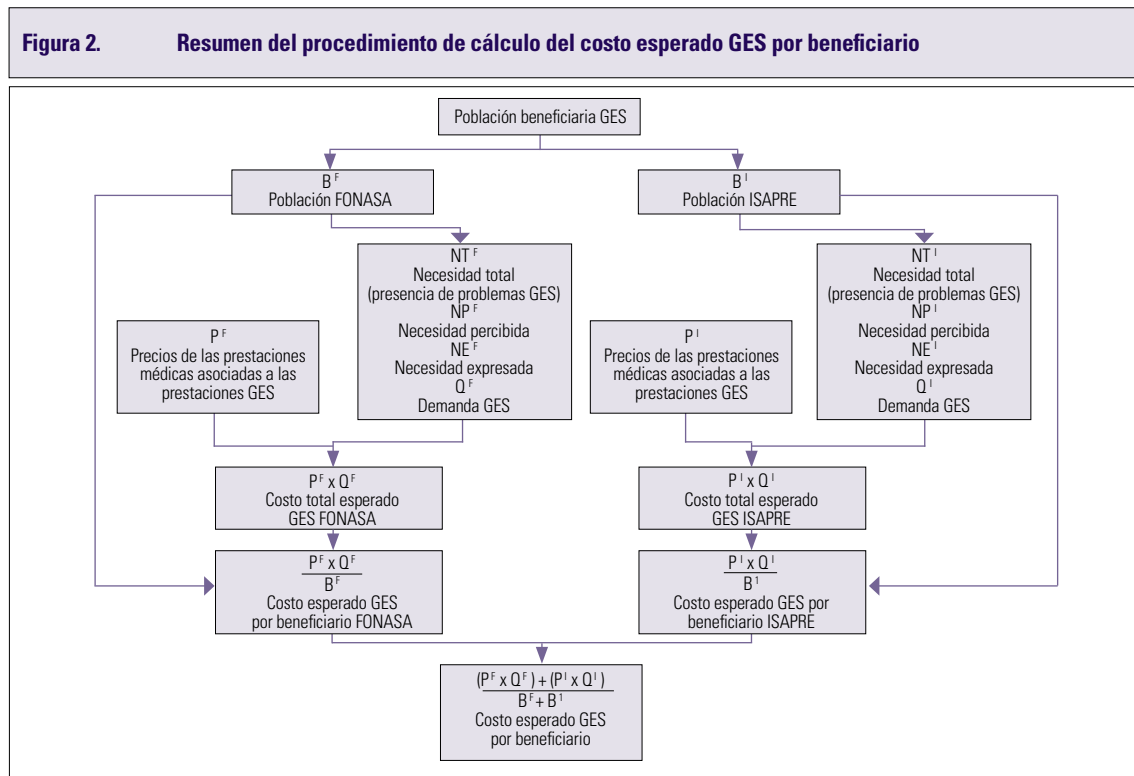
Figura 2. Resumen del procedimiento de cálculo del costo esperado GES por beneficiario

Población beneficiaria GES

$B^F$
Población FONASA

$B^I$
Población ISAPRE

$NT^F$
Necesidad total
(presencia de problemas GES)
$NP^F$
Necesidad percibida
$NE^F$
Necesidad expresada
$Q^F$
Demanda GES

$P^F$
Precios de las prestaciones médicas asociadas a las prestaciones GES

$NT^I$
Necesidad total
(presencia de problemas GES)
$NP^I$
Necesidad percibida
$NE^I$
Necesidad expresada
$Q^I$
Demanda GES

$P^I$
Precios de las prestaciones médicas asociadas a las prestaciones GES

$P^F \times Q^F$
Costo total esperado
GES FONASA

$P^I \times Q^I$
Costo total esperado
GES ISAPRE

$\frac{P^F \times Q^F}{B^F}$
Costo esperado GES
por beneficiario FONASA

$\frac{P^I \times Q^I}{B^1}$
Costo esperado GES por
beneficiario ISAPRE

$\frac{(P^F \times Q^F) + (P^I \times Q^I)}{B^F + B^1}$
Costo esperado GES
por beneficiario